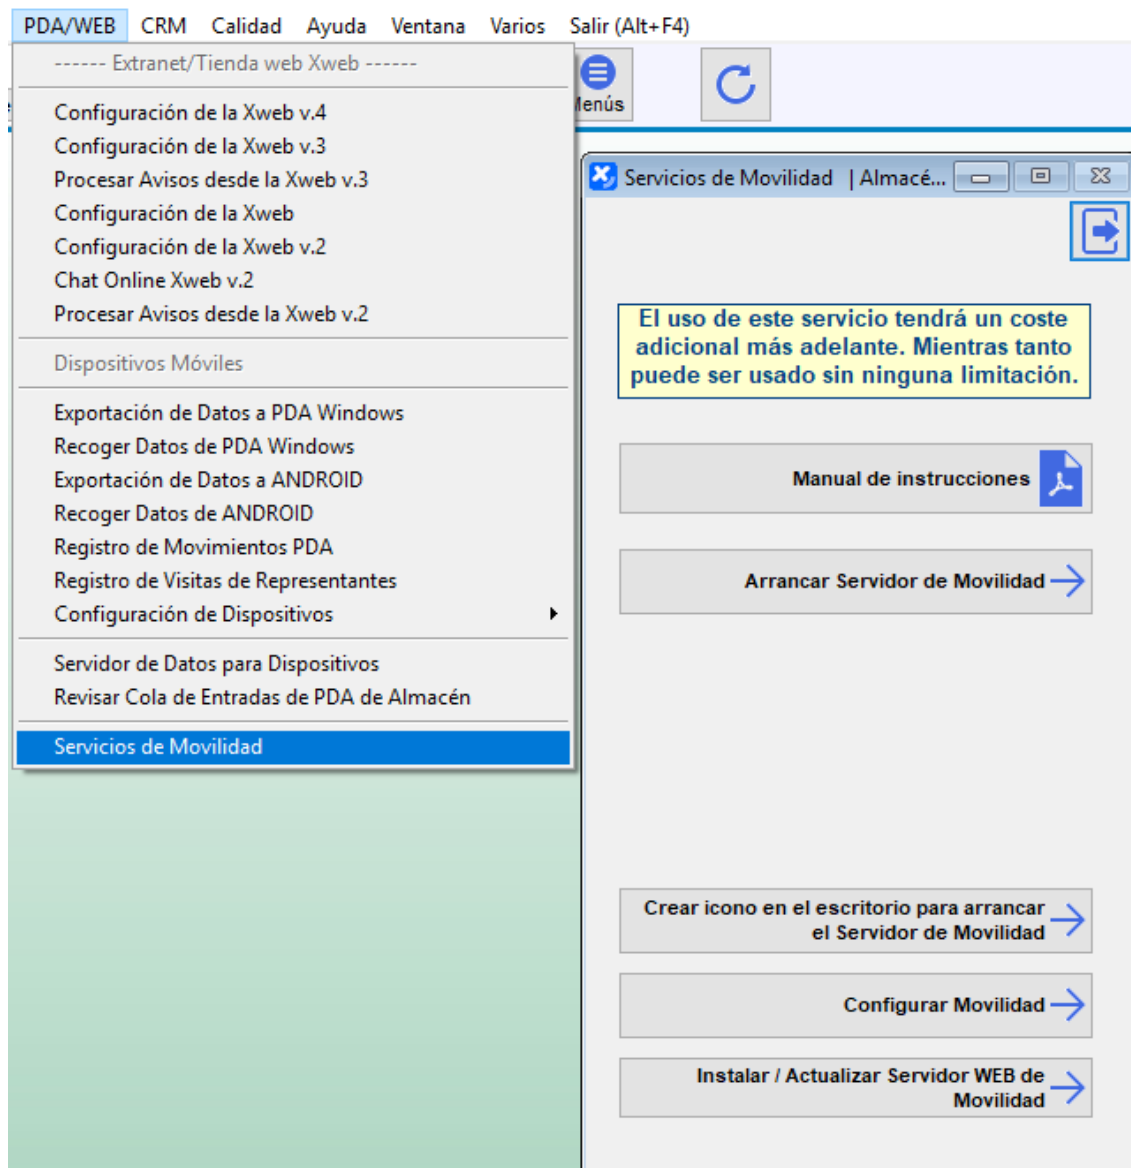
PDA/WEB CRM Calidad Ayuda Ventana Varios Salir (Alt+F4)

------ Extranet/Tienda web Xweb ------

Configuración de la Xweb v.4
Configuración de la Xweb v.3
Procesar Avisos desde la Xweb v.3
Configuración de la Xweb
Configuración de la Xweb v.2
Chat Online Xweb v.2
Procesar Avisos desde la Xweb v.2

Dispositivos Móviles

Exportación de Datos a PDA Windows
Recoger Datos de PDA Windows
Exportación de Datos a ANDROID
Recoger Datos de ANDROID
Registro de Movimientos PDA
Registro de Visitas de Representantes
Configuración de Dispositivos

Servidor de Datos para Dispositivos
Revisar Cola de Entradas de PDA de Almacén

Servicios de Movilidad

lenús

Servicios de Movilidad | Almacé...

El uso de este servicio tendrá un coste adicional más adelante. Mientras tanto puede ser usado sin ninguna limitación.

Manual de instrucciones

Arrancar Servidor de Movilidad

Crear icono en el escritorio para arrancar el Servidor de Movilidad

Configurar Movilidad

Instalar / Actualizar Servidor WEB de Movilidad